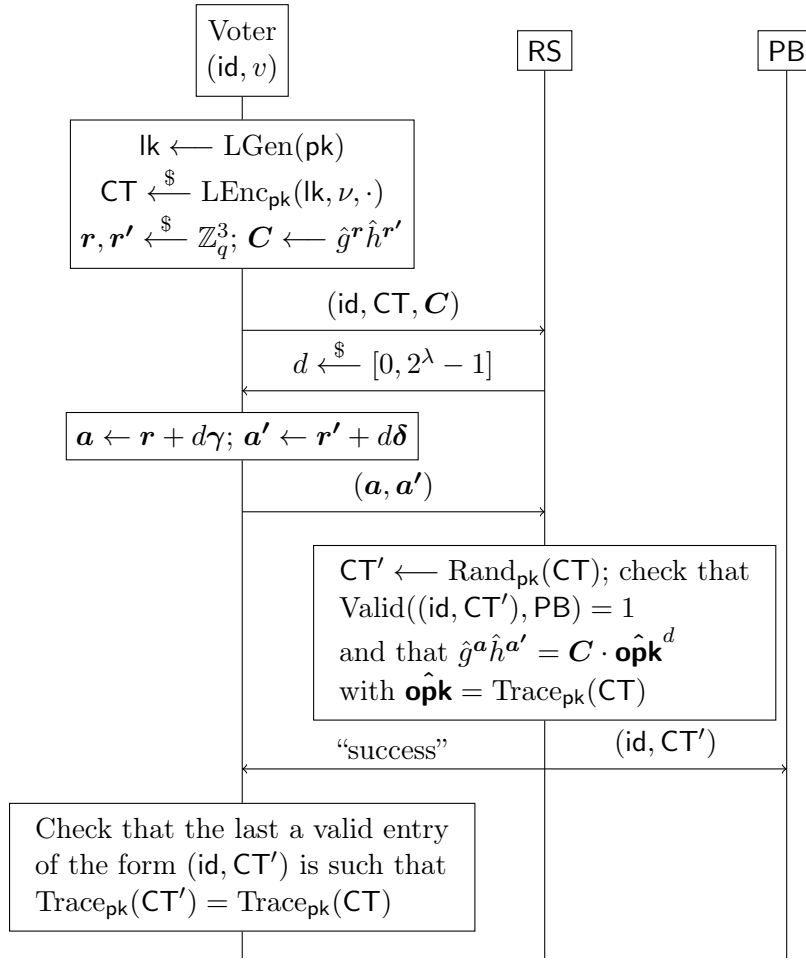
Voter
$(\mathsf{id}, v)$

RS

PB

$\mathsf{lk} \longleftarrow \mathrm{LGen}(\mathsf{pk})$
$\mathsf{CT} \xleftarrow{\$} \mathrm{LEnc}_{\mathsf{pk}}(\mathsf{lk}, \nu, \cdot)$
$\boldsymbol{r}, \boldsymbol{r'} \xleftarrow{\$} \mathbb{Z}_q^3$; $\boldsymbol{C} \longleftarrow \hat{g}^{\boldsymbol{r}} \hat{h}^{\boldsymbol{r'}}$

$(\mathsf{id}, \mathsf{CT}, \boldsymbol{C})$

$d \xleftarrow{\$} [0, 2^\lambda - 1]$

$\boldsymbol{a} \leftarrow \boldsymbol{r} + d\boldsymbol{\gamma}$; $\boldsymbol{a'} \leftarrow \boldsymbol{r'} + d\boldsymbol{\delta}$

$(\boldsymbol{a}, \boldsymbol{a'})$

$\mathsf{CT}' \longleftarrow \mathrm{Rand}_{\mathsf{pk}}(\mathsf{CT})$; check that $\mathrm{Valid}((\mathsf{id}, \mathsf{CT}'), \mathsf{PB}) = 1$ and that $\hat{g}^{\boldsymbol{a}} \hat{h}^{\boldsymbol{a'}} = \boldsymbol{C} \cdot \hat{\mathbf{opk}}^d$ with $\hat{\mathbf{opk}} = \mathrm{Trace}_{\mathsf{pk}}(\mathsf{CT})$

"success"

$(\mathsf{id}, \mathsf{CT}')$

Check that the last a valid entry of the form $(\mathsf{id}, \mathsf{CT}')$ is such that $\mathrm{Trace}_{\mathsf{pk}}(\mathsf{CT}') = \mathrm{Trace}_{\mathsf{pk}}(\mathsf{CT})$